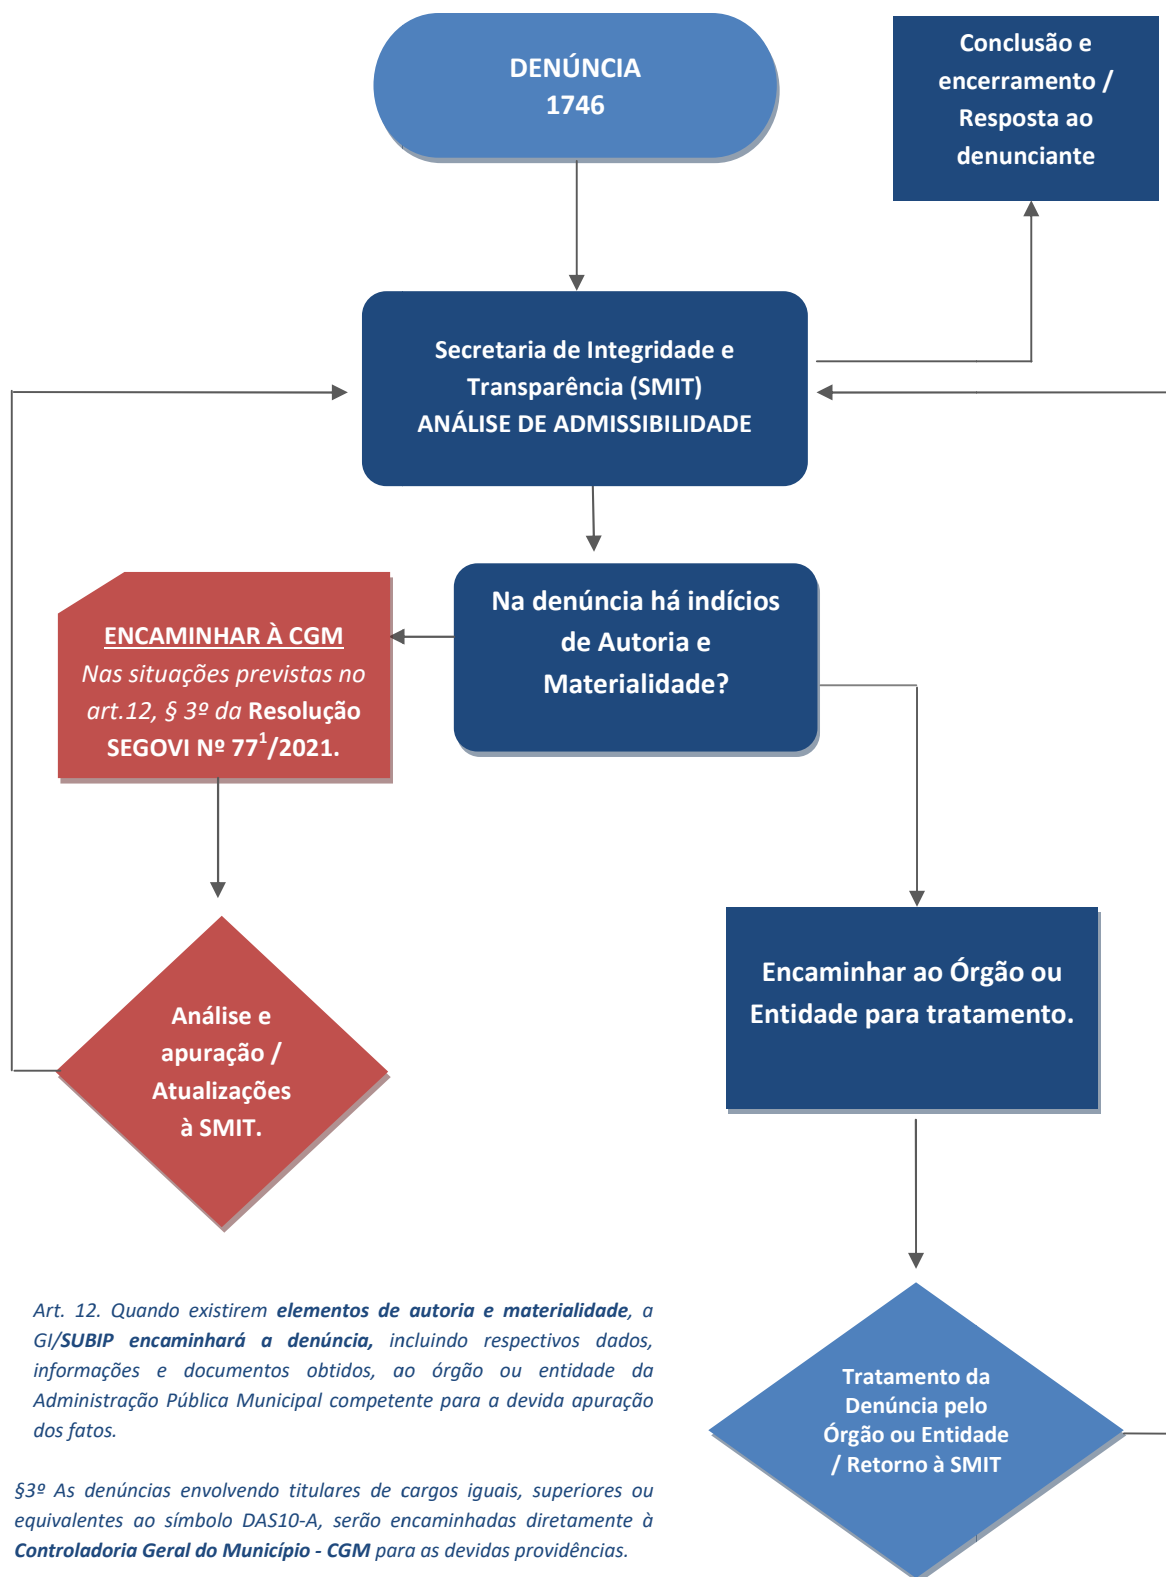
DENÚNCIA
1746

Conclusão e encerramento / Resposta ao denunciante

Secretaria de Integridade e Transparência (SMIT)
ANÁLISE DE ADMISSIBILIDADE

Na denúncia há indícios de Autoria e Materialidade?

ENCAMINHAR À CGM
Nas situações previstas no art.12, § 3º da Resolução SEGOVI Nº 77$^1$/2021.

Análise e apuração / Atualizações à SMIT.

Encaminhar ao Órgão ou Entidade para tratamento.

Tratamento da Denúncia pelo Órgão ou Entidade / Retorno à SMIT

Art. 12. Quando existirem elementos de autoria e materialidade, a GI/SUBIP encaminhará a denúncia, incluindo respectivos dados, informações e documentos obtidos, ao órgão ou entidade da Administração Pública Municipal competente para a devida apuração dos fatos.

§3º As denúncias envolvendo titulares de cargos iguais, superiores ou equivalentes ao símbolo DAS10-A, serão encaminhadas diretamente à Controladoria Geral do Município - CGM para as devidas providências.